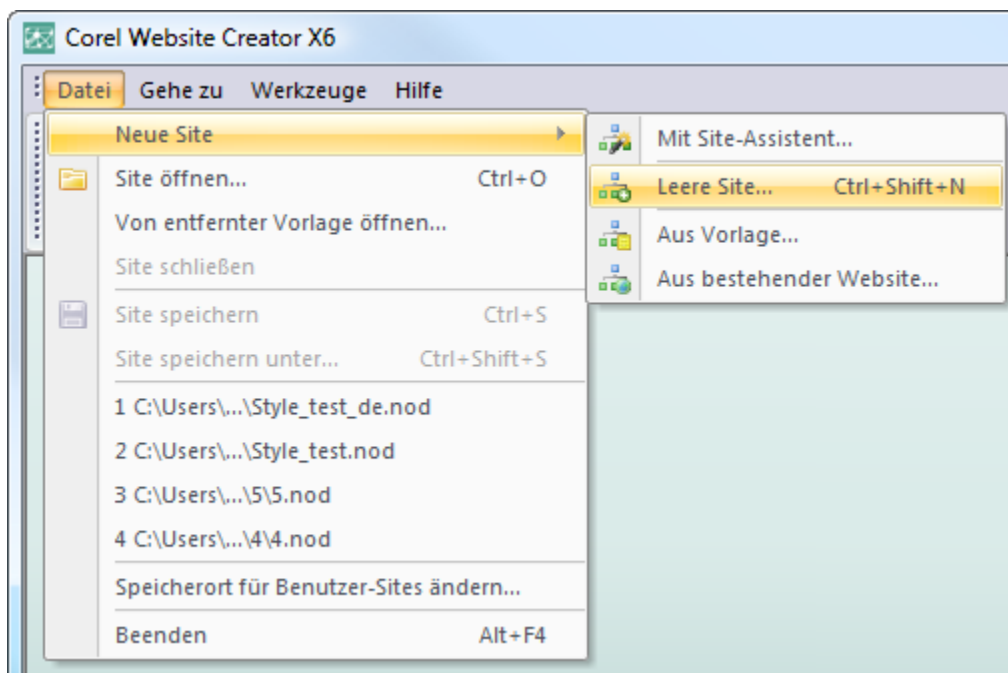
Corel Website Creator X6

Datei Gehe zu Werkzeuge Hilfe

Neue Site
Site öffnen... Ctrl+O
Von entfernter Vorlage öffnen...
Site schließen
Site speichern Ctrl+S
Site speichern unter... Ctrl+Shift+S
1 C:\Users\...\Style_test_de.nod
2 C:\Users\...\Style_test.nod
3 C:\Users\...\5\5.nod
4 C:\Users\...\4\4.nod
Speicherort für Benutzer-Sites ändern...
Beenden Alt+F4

Mit Site-Assistent...
Leere Site... Ctrl+Shift+N
Aus Vorlage...
Aus bestehender Website...